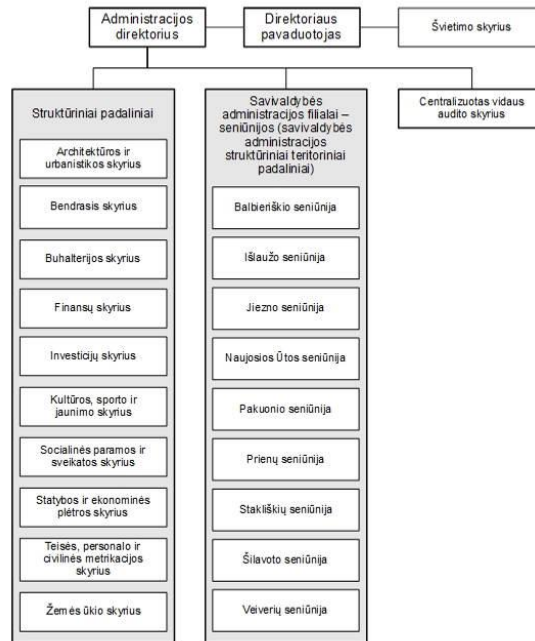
Administracijos direktorius

Direktoriaus pavaduotojas

Švietimo skyrius

Struktūriniai padaliniai

Architektūros ir urbanistikos skyrius

Bendrasis skyrius

Buhalterijos skyrius

Finansų skyrius

Investicijų skyrius

Kultūros, sporto ir jaunimo skyrius

Socialinės paramos ir sveikatos skyrius

Statybos ir ekonominės plėtros skyrius

Teisės, personalo ir civilinės metrikacijos skyrius

Žemės ūkio skyrius

Savivaldybės administracijos filialai – seniūnijos (savivaldybės administracijos struktūriniai teritoriniai padaliniai)

Balbieriškio seniūnija

Išlaužo seniūnija

Jiezno seniūnija

Naujosios Ūtos seniūnija

Pakuonio seniūnija

Prienų seniūnija

Stakliškių seniūnija

Šilavoto seniūnija

Veiverių seniūnija

Centralizuotas vidaus audito skyrius